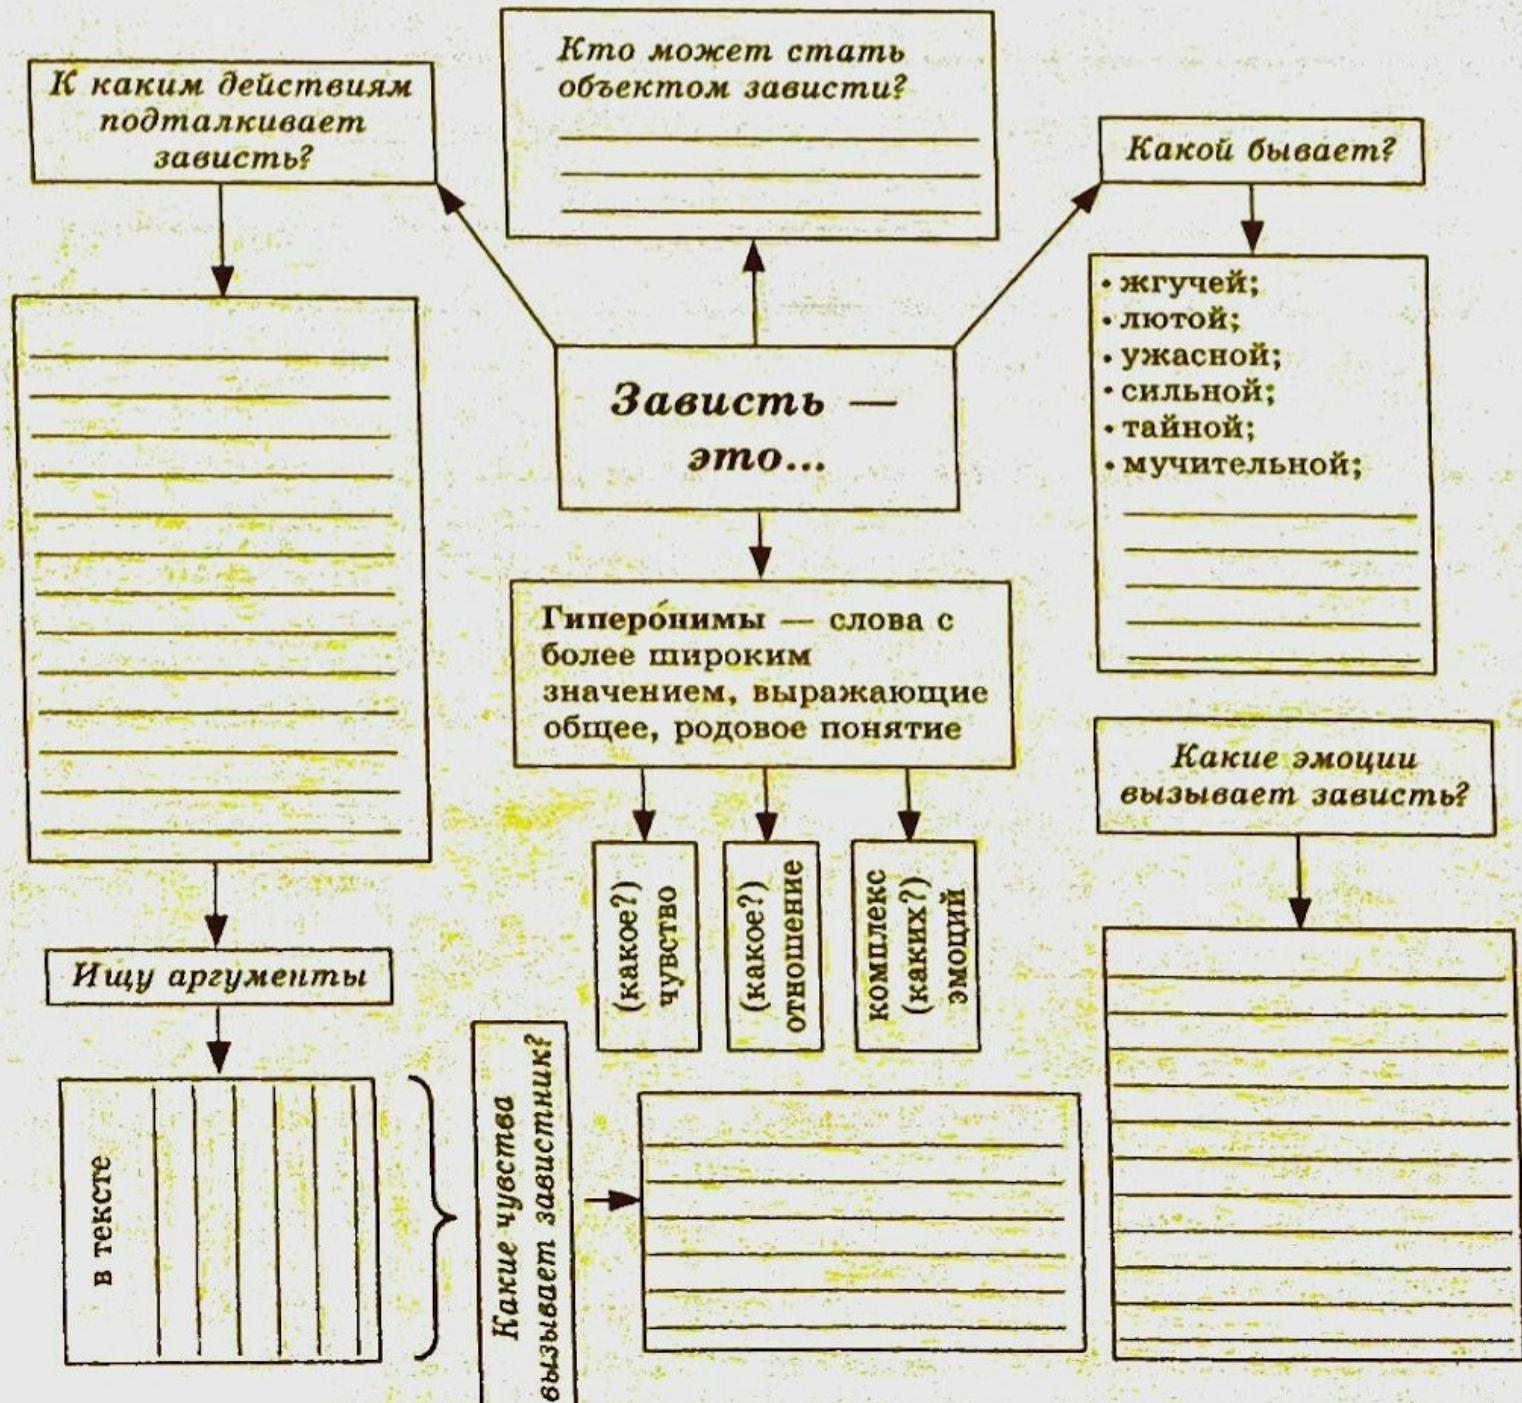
К каким действиям подталкивает зависть?

Кто может стать объектом зависти?

Какой бывает?

• жгучей;
• лютой;
• ужасной;
• сильной;
• тайной;
• мучительной;

Зависть — это...

Гиперо́нимы — слова с более широким значением, выражающие общее, родовое понятие

(какое?) чувство

(какое?) отношение

комплекс (каких?) эмоций

Какие эмоции вызывает зависть?

Ищу аргументы

в тексте

Какие чувства вызывает завистник?